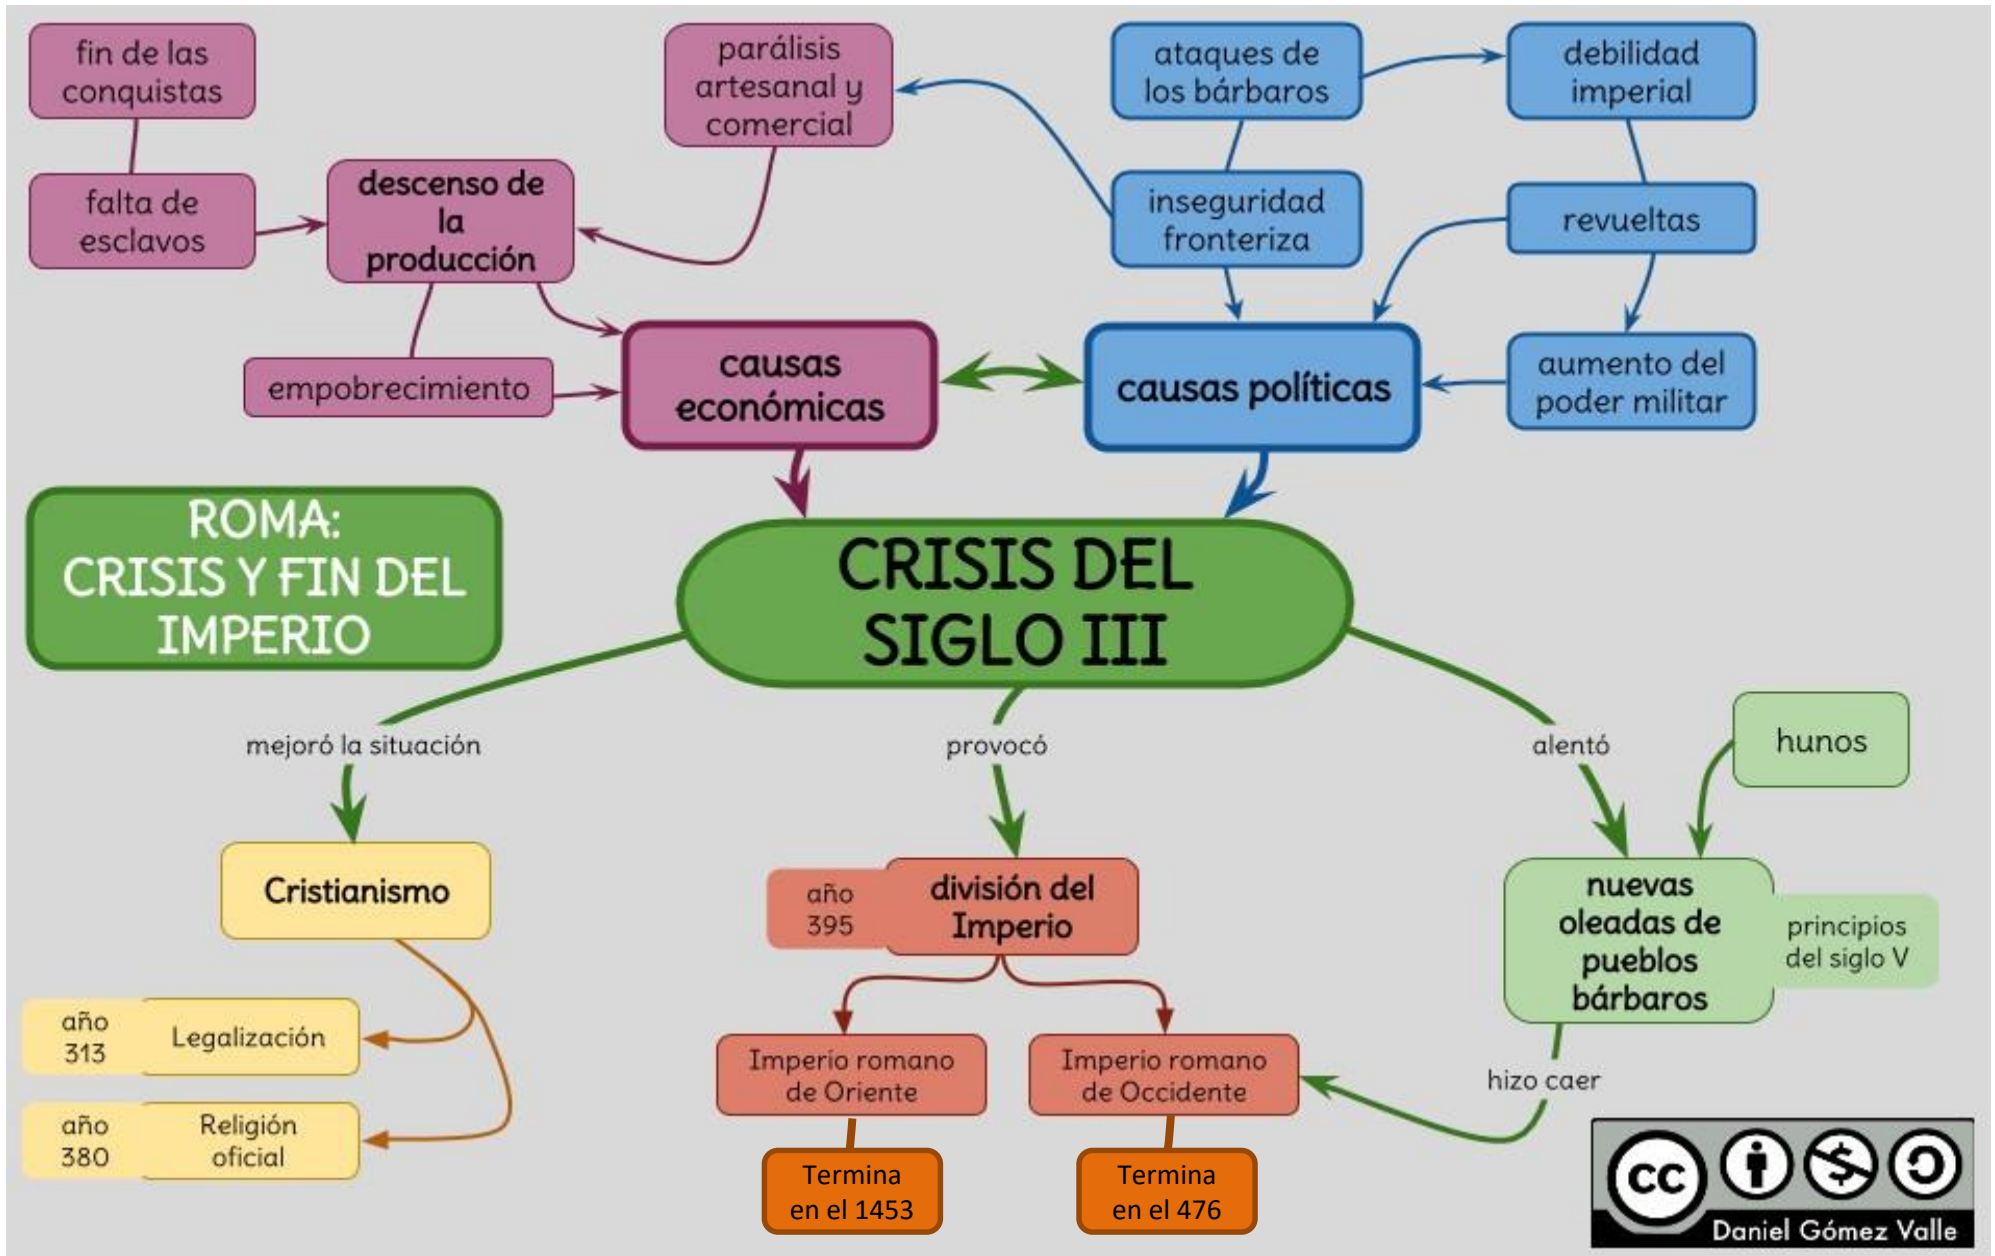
fin de las conquistas

falta de esclavos

descenso de la producción

parálisis artesanal y comercial

empobrecimiento

causas económicas

ataques de los bárbaros

debilidad imperial

inseguridad fronteriza

revueltas

causas políticas

aumento del poder militar

ROMA: CRISIS Y FIN DEL IMPERIO

CRISIS DEL SIGLO III

mejoró la situación

provocó

alentó

hunos

Cristianismo

año 313 Legalización

año 380 Religión oficial

año 395 división del Imperio

Imperio romano de Oriente

Imperio romano de Occidente

Termina en el 1453

Termina en el 476

nuevas oleadas de pueblos bárbaros

principios del siglo V

hizo caer

Daniel Gómez Valle